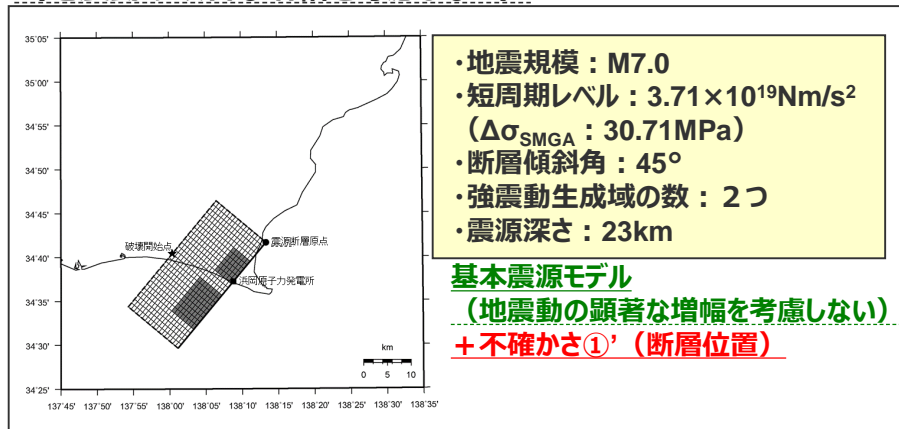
35°05'
35°00'
34°55'
34°50'
34°45'
34°40'
34°35'
34°30'
34°25'

137°45' 137°50' 137°55' 138°00' 138°05' 138°10' 138°15' 138°20' 138°25' 138°30' 138°35'

破壊開始点
震源断層原点
浜岡原子力発電所

km
0 5 10

・地震規模：M7.0
・短周期レベル：$3.71 \times 10^{19}$Nm/s$^2$
（$\Delta\sigma_{SMGA}$：30.71MPa）
・断層傾斜角：45°
・強震動生成域の数：２つ
・震源深さ：23km

基本震源モデル
（地震動の顕著な増幅を考慮しない）
＋不確かさ①'（断層位置）